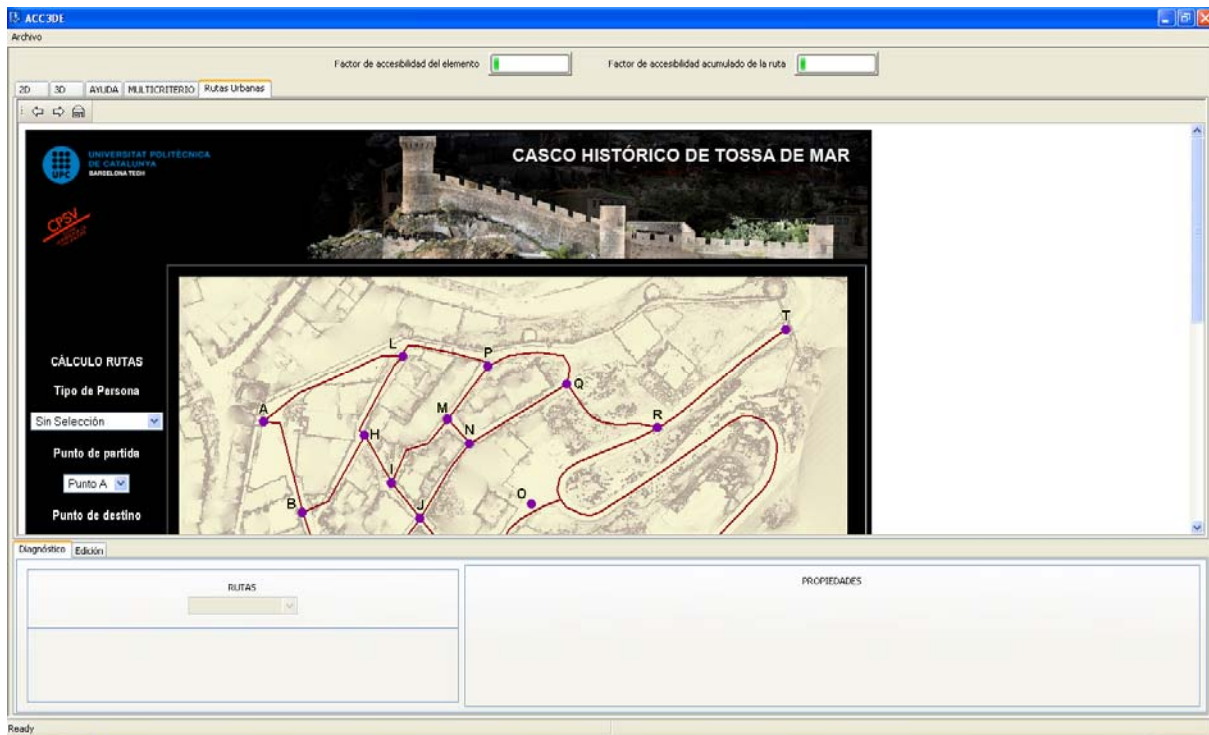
ACC3DE

Archivo

Factor de accesibilidad del elemento

Factor de accesibilidad acumulado de la ruta

2D 3D AYUDA MULTICRITERIO Rutas Urbanas

UNIVERSITAT POLITÈCNICA DE CATALUNYA BARCELONATECH

UPC

CPSV

CASCO HISTÓRICO DE TOSSA DE MAR

CÁLCULO RUTAS

Tipo de Persona

Sin Selección

Punto de partida

Punto A

Punto de destino

T
L
P
Q
A
M
R
H
N
I
O
B
J

Diagnóstico Edición

RUTAS

PROPIEDADES

Ready